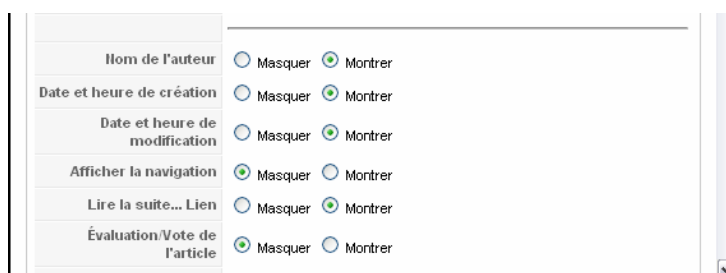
| | | |
|---|---|---|
| Nom de l'auteur | Masquer | Montrer |
| Date et heure de création | Masquer | Montrer |
| Date et heure de modification | Masquer | Montrer |
| Afficher la navigation | Masquer | Montrer |
| Lire la suite... Lien | Masquer | Montrer |
| Évaluation/Vote de l'article | Masquer | Montrer |